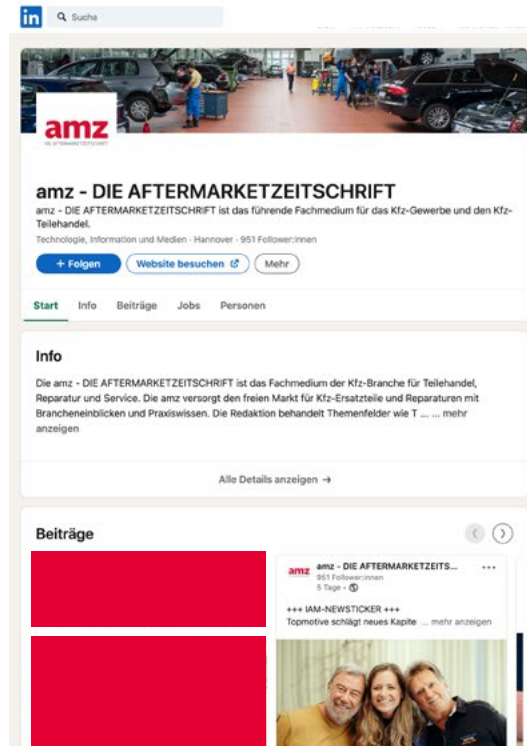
in Suche

amz
DIE AFTERMARKETZEITSCHRIFT

amz - DIE AFTERMARKETZEITSCHRIFT

amz - DIE AFTERMARKETZEITSCHRIFT ist das führende Fachmedium für das Kfz-Gewerbe und den Kfz-Teilehandel.

Technologie, Information und Medien · Hannover · 951 Follower:innen

+ Folgen Website besuchen Mehr

Start Info Beiträge Jobs Personen

Info

Die amz - DIE AFTERMARKETZEITSCHRIFT ist das Fachmedium der Kfz-Branche für Teilehandel, Reparatur und Service. Die amz versorgt den freien Markt für Kfz-Ersatzteile und Reparaturen mit Brancheneinblicken und Praxiswissen. Die Redaktion behandelt Themenfelder wie T ... ... mehr anzeigen

Alle Details anzeigen →

Beiträge

amz amz - DIE AFTERMARKETZEITS...
951 Follower:innen
5 Tage ·

+++ IAM-NEWSTICKER +++
Topmotive schlägt neues Kapite ... mehr anzeigen